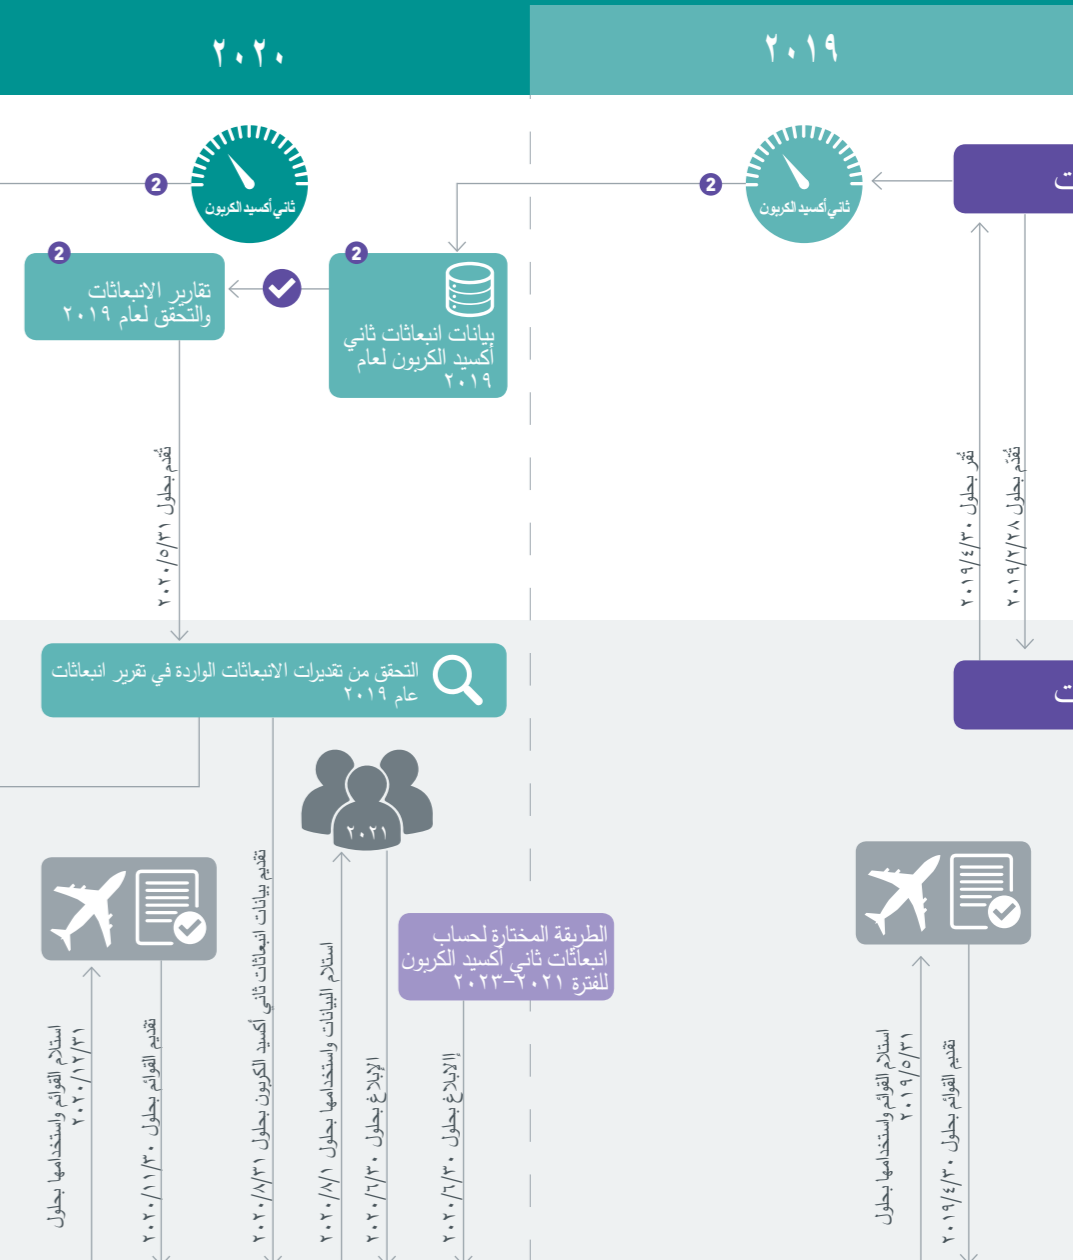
٢٠٢٠

٢٠١٩

ثاني أكسيد الكربون

2

ثاني أكسيد الكربون

2

ت

2

تقارير الانبعاثات والتحقق لعام ٢٠١٩

2

بيانات انبعاثات ثاني أكسيد الكربون لعام ٢٠١٩

تُقدم بحلول ٢٠٢٠/٥/٣١

تُقر بحلول ٢٠١٩/٤/٣٠

تُقدم بحلول ٢٠١٩/٢/٢٨

التحقق من تقديرات الانبعاثات الواردة في تقرير انبعاثات عام ٢٠١٩

ت

٢٠٢١

الطريقة المختارة لحساب انبعاثات ثاني أكسيد الكربون للفترة ٢٠٢١-٢٠٢٣

استلام القوائم واستخدامها بحلول ٢٠٢٠/١٢/٣١

تقديم القوائم بحلول ٢٠٢٠/١١/٣٠

تقديم بيانات انبعاثات ثاني أكسيد الكربون بحلول ٢٠٢٠/٨/٣١

استلام البيانات واستخدامها بحلول ٢٠٢٠/٨/١

الإبلاغ بحلول ٢٠٢٠/٦/٣٠

الإبلاغ بحلول ٢٠٢٠/٦/٣٠

استلام القوائم واستخدامها بحلول ٢٠١٩/٥/٣١

تقديم القوائم بحلول ٢٠١٩/٤/٣٠